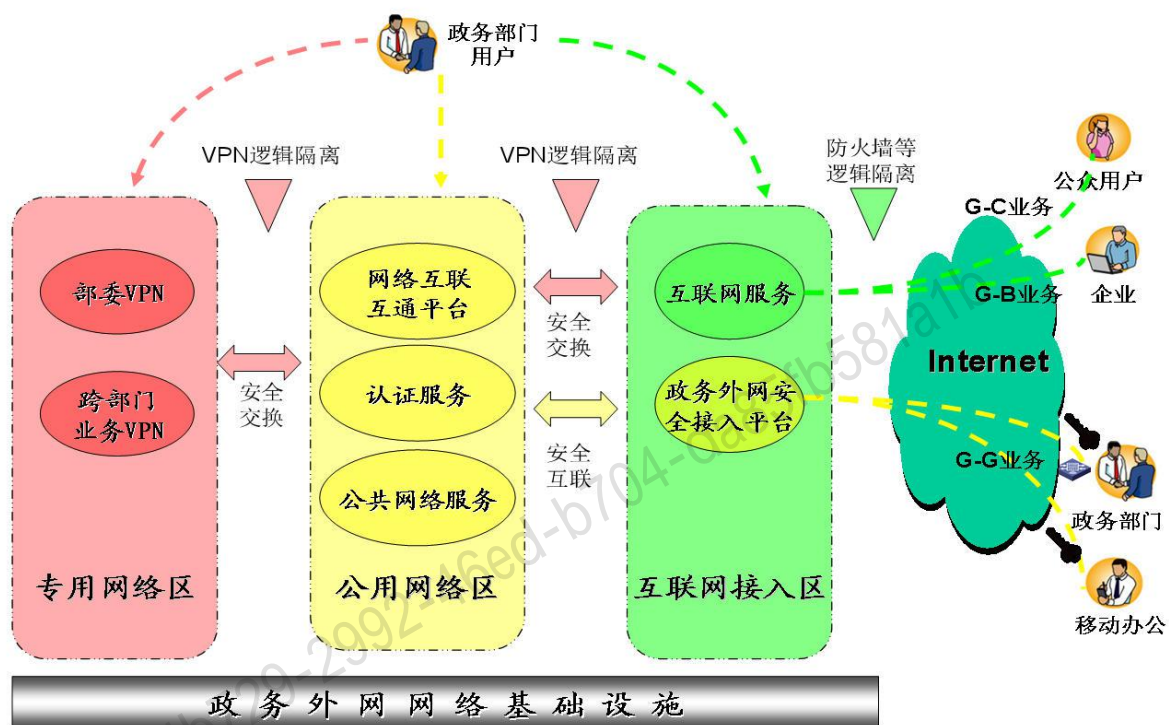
政务部门用户

VPN逻辑隔离

VPN逻辑隔离

防火墙等逻辑隔离

公众用户

G-C业务

部委VPN

跨部门业务VPN

安全交换

网络互联互通平台

认证服务

公共网络服务

安全交换

安全互联

互联网服务

政务外网安全接入平台

G-B业务

企业

Internet

G-G业务

政务部门

移动办公

专用网络区

公用网络区

互联网接入区

政务外网网络基础设施

29-2992-46ed-b704-0a5fb581a1f